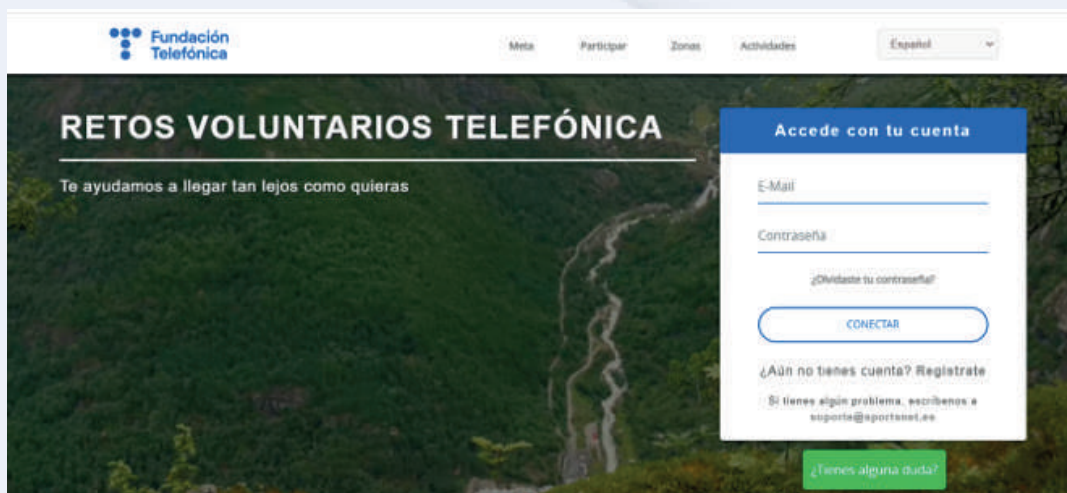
Fundación Telefónica

Meta Participar Zonas Actividades

Español

RETOS VOLUNTARIOS TELEFÓNICA

Te ayudamos a llegar tan lejos como quieras

Accede con tu cuenta

E-Mail

Contraseña

¿Olvidaste tu contraseña?

CONECTAR

¿Aún no tienes cuenta? Registrate

Si tienes algún problema, escríbenos a soporte@sportsnet.es

¿Tienes alguna duda?